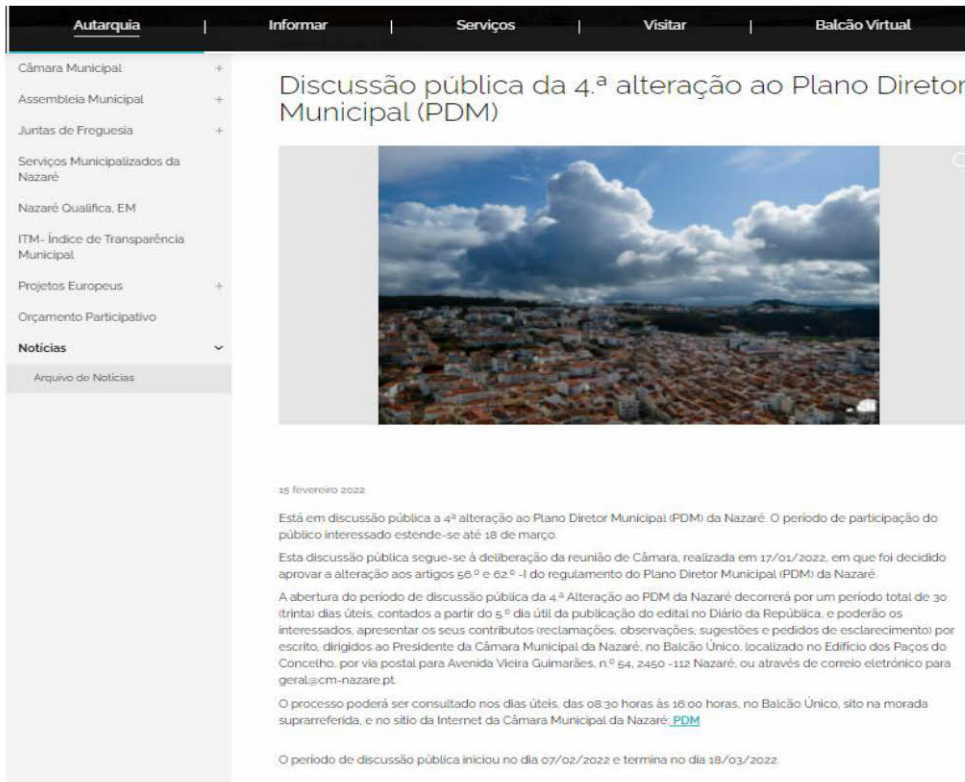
Autarquia | Informar | Serviços | Visitar | Balcão Virtual

Câmara Municipal +
Assembleia Municipal +
Juntas de Freguesia +
Serviços Municipalizados da Nazaré
Nazaré Qualifica, EM
ITM- Índice de Transparência Municipal
Projetos Europeus +
Orçamento Participativo
Notícias
Arquivo de Notícias

Discussão pública da 4.ª alteração ao Plano Diretor Municipal (PDM)

15 fevereiro 2022

Está em discussão pública a 4ª alteração ao Plano Diretor Municipal (PDM) da Nazaré. O período de participação do público interessado estende-se até 18 de março.

Esta discussão pública segue-se à deliberação da reunião de Câmara, realizada em 17/01/2022, em que foi decidido aprovar a alteração aos artigos 56.º e 62.º -I do regulamento do Plano Diretor Municipal (PDM) da Nazaré.

A abertura do período de discussão pública da 4.ª Alteração ao PDM da Nazaré decorrerá por um período total de 30 (trinta) dias úteis, contados a partir do 5.º dia útil da publicação do edital no Diário da República, e poderão os interessados, apresentar os seus contributos (reclamações, observações, sugestões e pedidos de esclarecimento) por escrito, dirigidos ao Presidente da Câmara Municipal da Nazaré, no Balcão Único, localizado no Edifício dos Paços do Concelho, por via postal para Avenida Vieira Guimarães, n.º 54, 2450 -112 Nazaré, ou através de correio eletrónico para geral@cm-nazare.pt.

O processo poderá ser consultado nos dias úteis, das 08:30 horas às 16:00 horas, no Balcão Único, sito na morada suprarreferida, e no sítio da Internet da Câmara Municipal da Nazaré: PDM

O período de discussão pública iniciou no dia 07/02/2022 e termina no dia 18/03/2022.